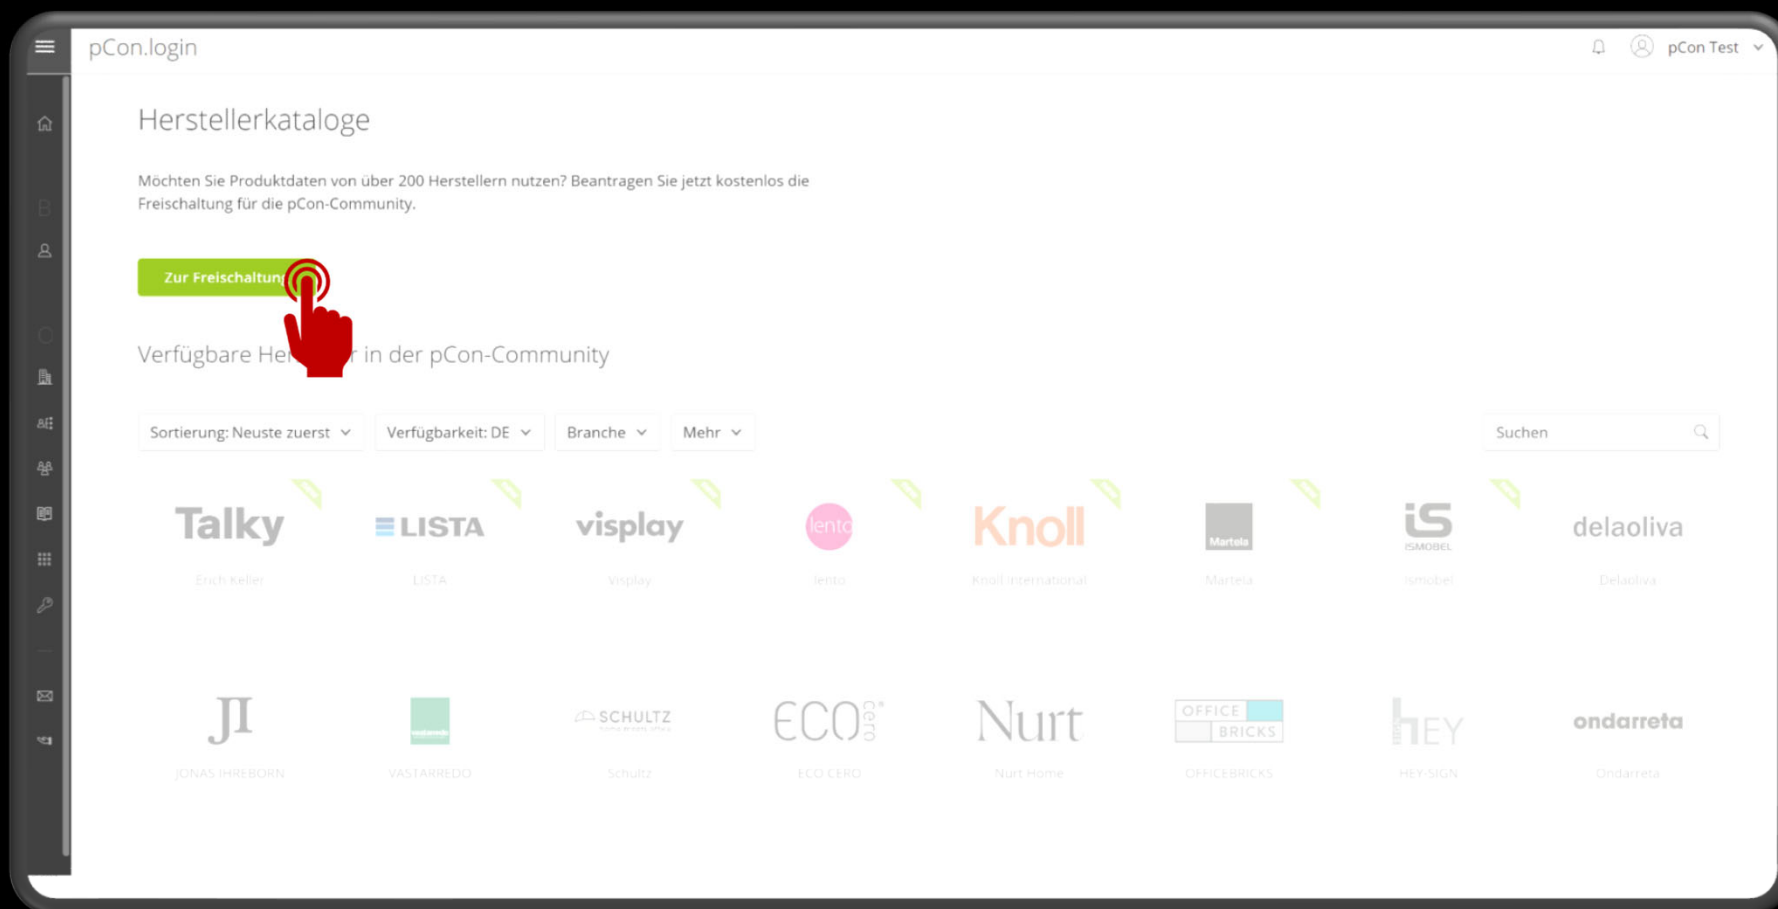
pCon.login

pCon Test

Herstellerkataloge

Möchten Sie Produktdaten von über 200 Herstellern nutzen? Beantragen Sie jetzt kostenlos die Freischaltung für die pCon-Community.

Zur Freischaltung

Verfügbare He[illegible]r in der pCon-Community

Sortierung: Neuste zuerst

Verfügbarkeit: DE

Branche

Mehr

Suchen

Talky
Erich Keller

LISTA
LISTA

visplay
Visplay

lento
lento

Knoll
Knoll International

Martela
Martela

iS ISMOBEL
Ismobel

delaoliva
Delaoliva

JI
JONAS IHREBORN

VASTARREDO

SCHULTZ
Schultz

ECO cero
ECO CERO

Nurt
Nurt Home

OFFICE BRICKS
OFFICEBRICKS

HEY
HEY-SIGN

ondarreta
Ondarreta